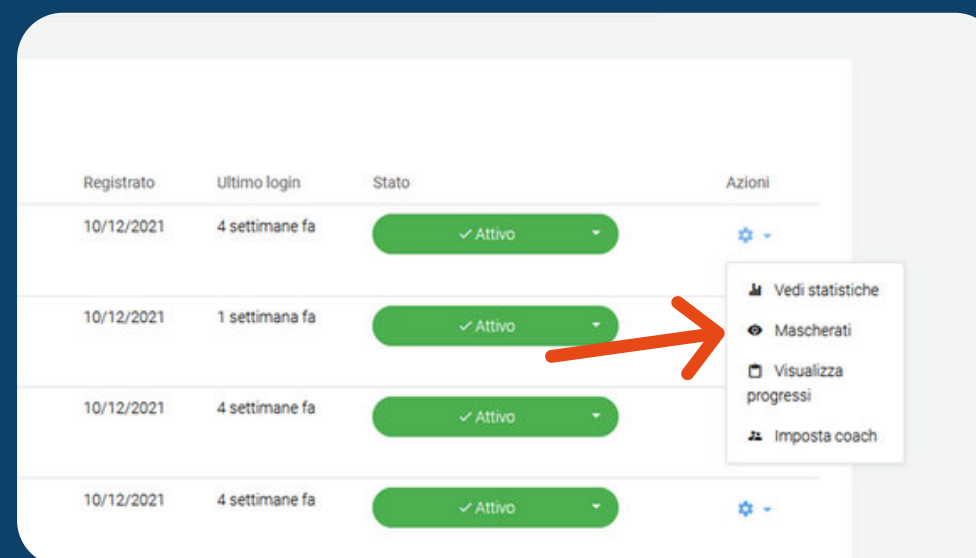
| Registrato | Ultimo login | Stato | Azioni |
|---|---|---|---|
| 10/12/2021 | 4 settimane fa | ✓ Attivo | |
| 10/12/2021 | 1 settimana fa | ✓ Attivo | |
| 10/12/2021 | 4 settimane fa | ✓ Attivo | |
| 10/12/2021 | 4 settimane fa | ✓ Attivo | |

Vedi statistiche
Mascherati
Visualizza progressi
Imposta coach